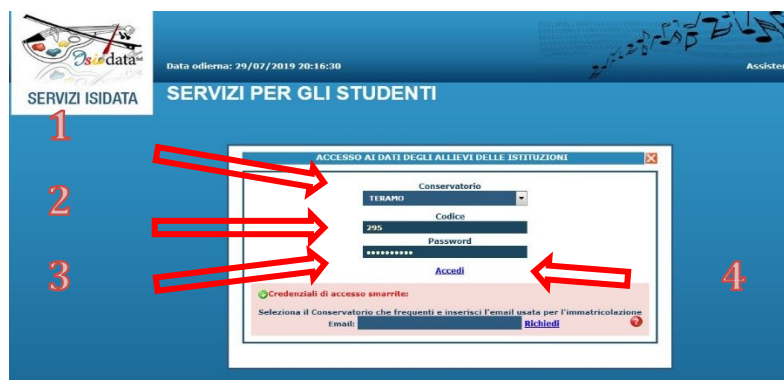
Isidata srl

SERVIZI ISIDATA

Data odierna: 29/07/2019 20:16:30

Assisten

SERVIZI PER GLI STUDENTI

1

2

3

4

ACCESSO AI DATI DEGLI ALLIEVI DELLE ISTITUZIONI

Conservatorio

TERAMO

Codice

295

Password

••••••••••

Accedi

Credenziali di accesso smarrite:

Seleziona il Conservatorio che frequenti e inserisci l'email usata per l'immatricolazione

Email:

Richiedi